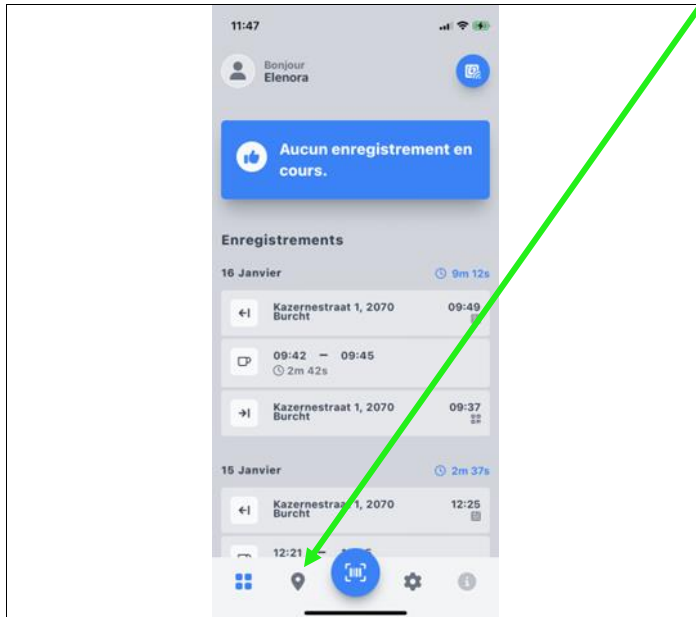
11:47

Bonjour
Elenora

Aucun enregistrement en cours.

Enregistrements

16 Janvier 9m 12s

Kazernestraat 1, 2070 Burcht 09:49

09:42 – 09:45
2m 42s

Kazernestraat 1, 2070 Burcht 09:37

15 Janvier 2m 37s

Kazernestraat 1, 2070 Burcht 12:25

12:21 – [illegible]